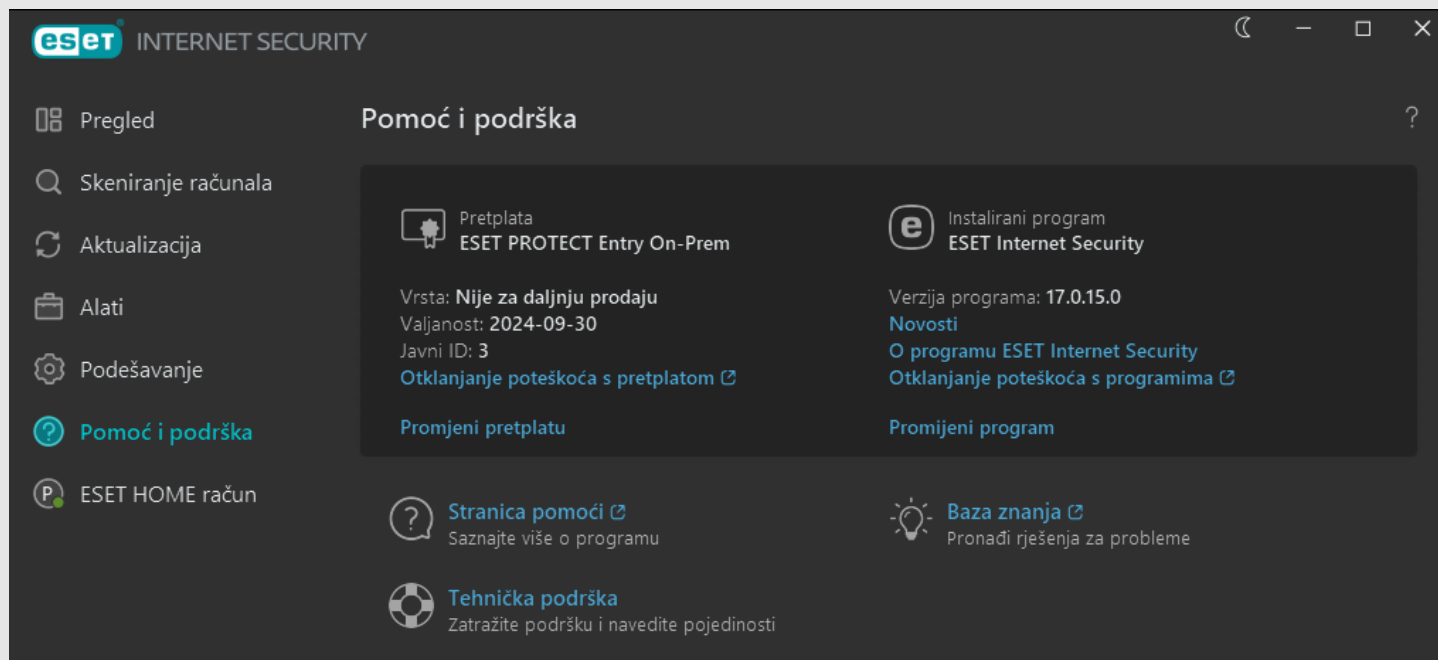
eset INTERNET SECURITY

Pregled
Skeniranje računala
Aktualizacija
Alati
Podešavanje
Pomoć i podrška
ESET HOME račun

Pomoć i podrška

?

Pretplata
ESET PROTECT Entry On-Prem

Vrsta: Nije za daljnju prodaju
Valjanost: 2024-09-30
Javni ID: 3
Otklanjanje poteškoća s pretplatom

Promjeni pretplatu

Instalirani program
ESET Internet Security

Verzija programa: 17.0.15.0
Novosti
O programu ESET Internet Security
Otklanjanje poteškoća s programima

Promijeni program

Stranica pomoći
Saznajte više o programu

Baza znanja
Pronađi rješenja za probleme

Tehnička podrška
Zatražite podršku i navedite pojedinosti